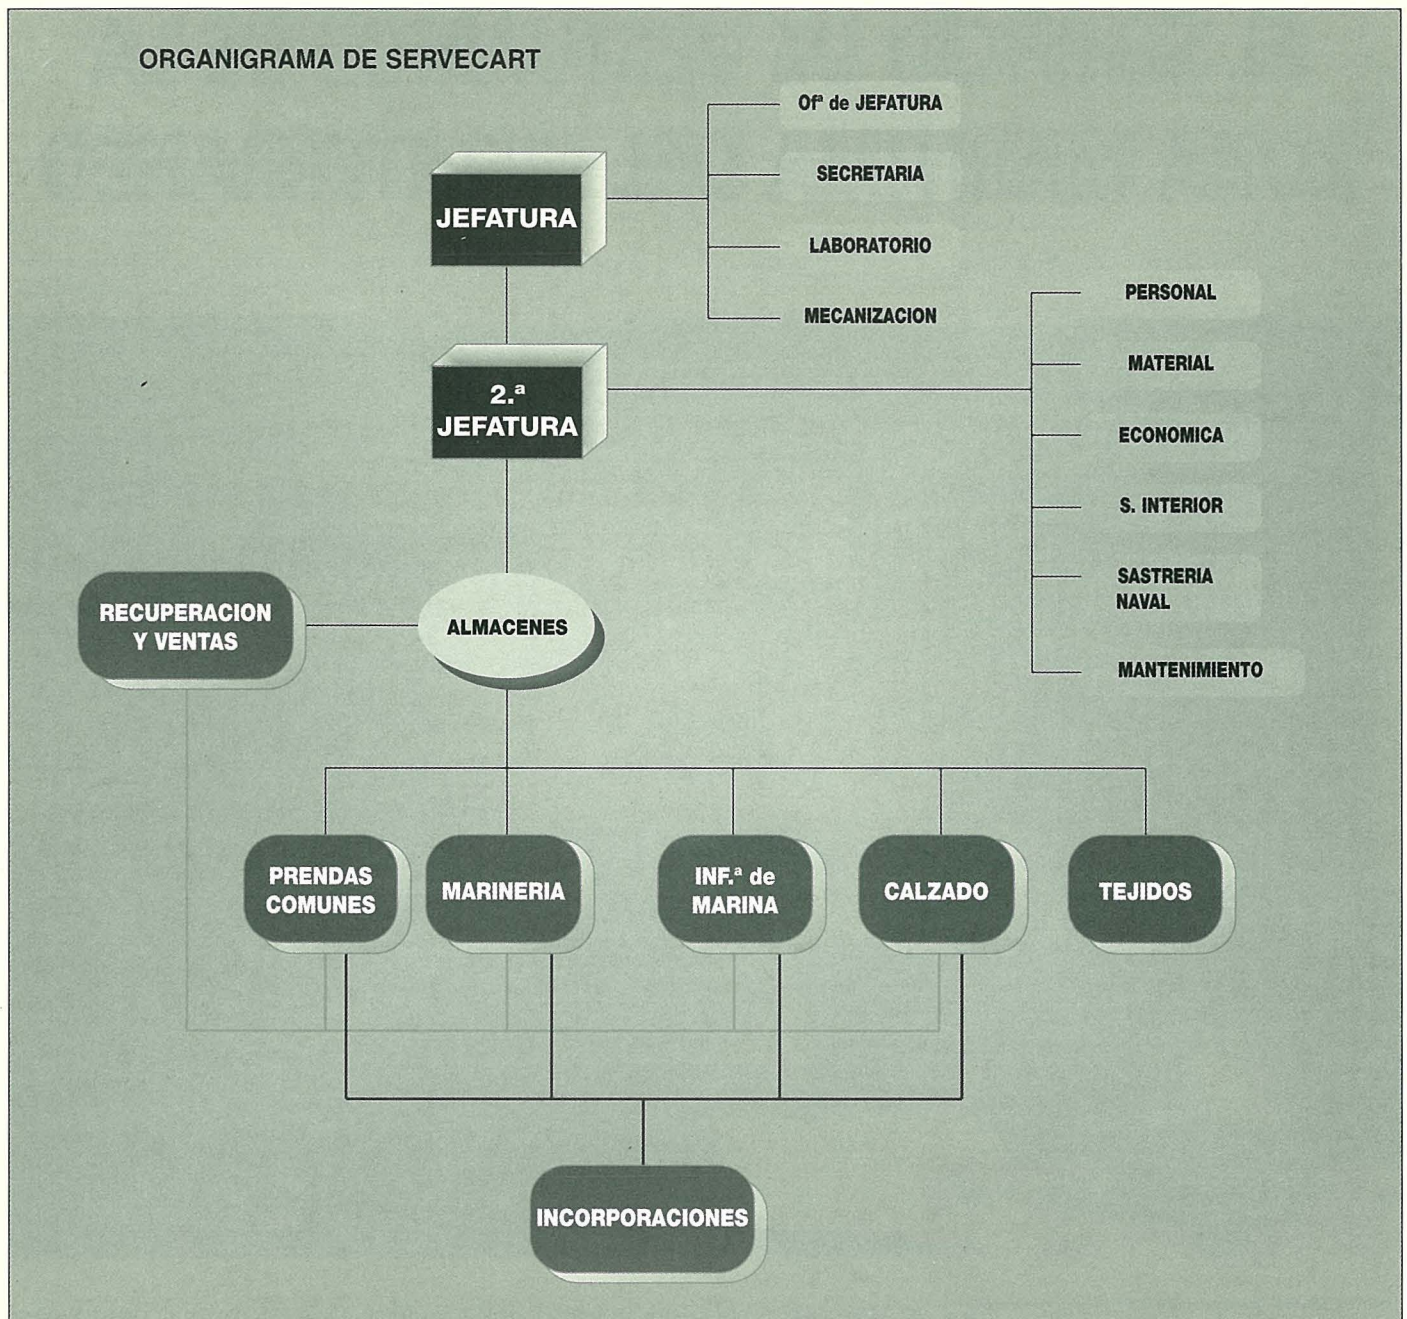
ORGANIGRAMA DE SERVECART

JEFATURA

Ofª de JEFATURA

SECRETARIA

LABORATORIO

MECANIZACION

2.ª JEFATURA

PERSONAL

MATERIAL

ECONOMICA

S. INTERIOR

SASTRERIA NAVAL

MANTENIMIENTO

RECUPERACION Y VENTAS

ALMACENES

PRENDAS COMUNES

MARINERIA

INF.ª de MARINA

CALZADO

TEJIDOS

INCORPORACIONES